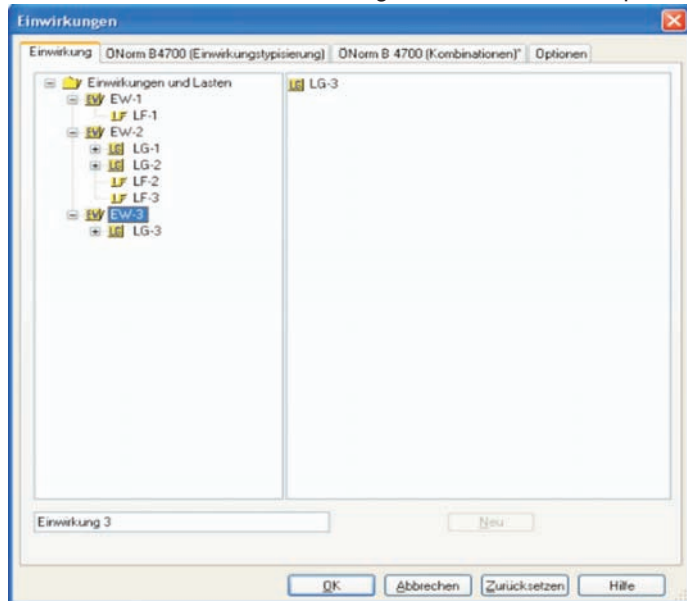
Einwirkungen

Einwirkung | ÖNorm B4700 (Einwirkungstypisierung) | ÖNorm B 4700 (Kombinationen)* | Optionen

Einwirkungen und Lasten
EW EW-1
LF LF-1
EW EW-2
LG LG-1
LG LG-2
LF LF-2
LF LF-3
EW EW-3
LG LG-3

LG LG-3

Einwirkung 3

Neu

OK | Abbrechen | Zurücksetzen | Hilfe